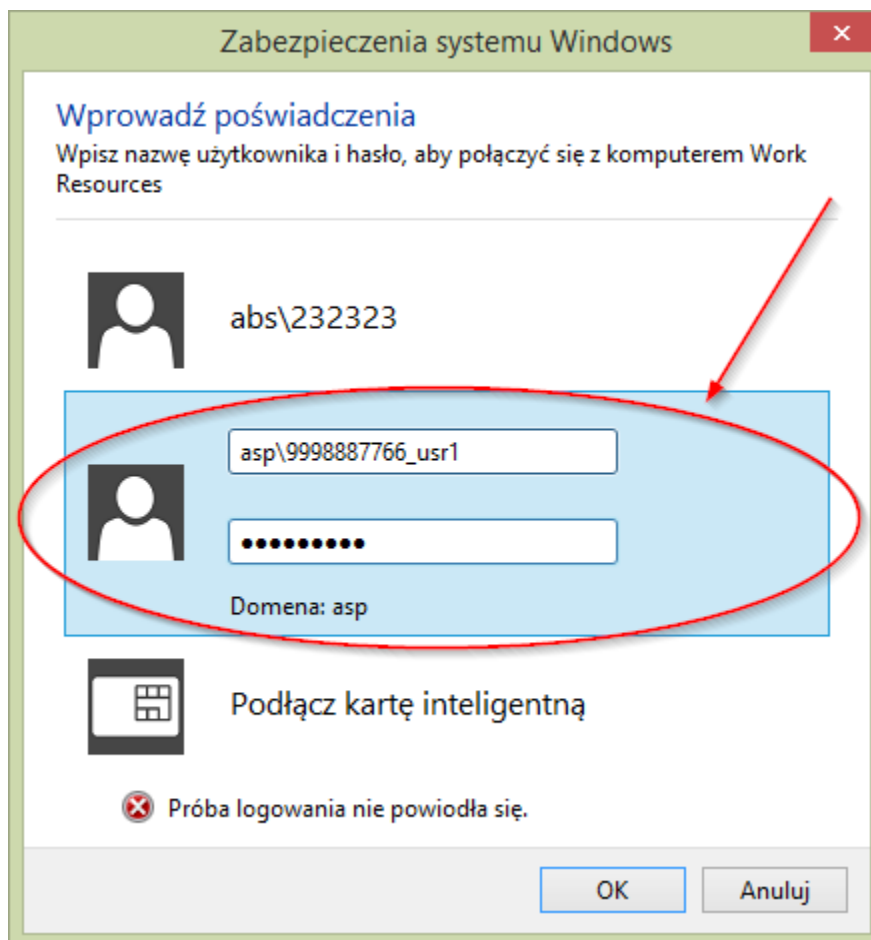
Zabezpieczenia systemu Windows

×

Wprowadź poświadczenia

Wpisz nazwę użytkownika i hasło, aby połączyć się z komputerem Work Resources

abs\232323

asp\9998887766_usr1

•••••••••

Domena: asp

Podłącz kartę inteligentną

Próba logowania nie powiodła się.

OK

Anuluj